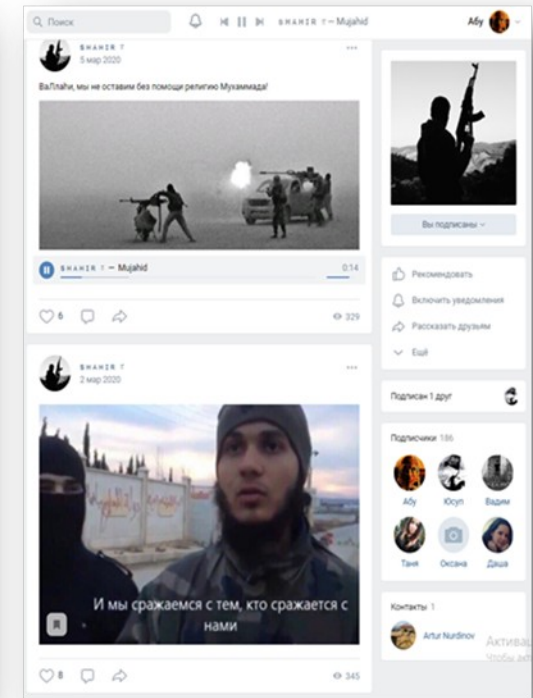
Поиск

SHAHIR 7 — Mujahid

Абу

SHAHIR 7
5 мар 2020

ВаЛлахи, мы не оставим без помощи религию Мухаммада!

SHAHIR 7 — Mujahid
0:14

6
329

SHAHIR 7
2 мар 2020

И мы сражаемся с тем, кто сражается с нами

8
345

Вы подписаны

Рекомендовать
Включить уведомления
Рассказать друзьям
Ещё

Подписан 1 друг

Подписчики 186

Абу
Юсуп
Вадим
Таня
Оксана
Даша

Контакты 1

Artur Nurdinov

Активац
Чтобы акт